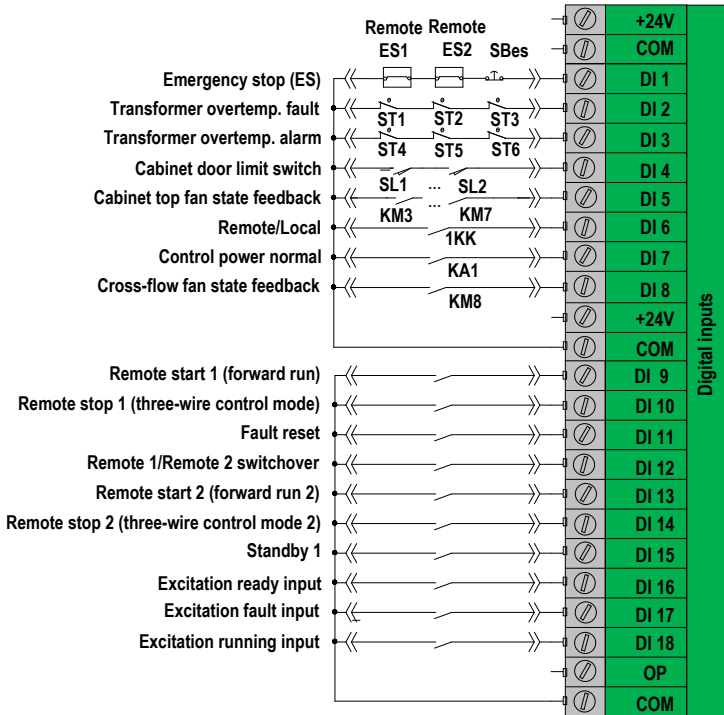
Remote ES1
Remote ES2
SBes

Emergency stop (ES)
Transformer overtemp. fault
Transformer overtemp. alarm
Cabinet door limit switch
Cabinet top fan state feedback
Remote/Local
Control power normal
Cross-flow fan state feedback

ST1 ST2 ST3
ST4 ST5 ST6
SL1 ... SL2
KM3 ... KM7
1KK
KA1
KM8

Remote start 1 (forward run)
Remote stop 1 (three-wire control mode)
Fault reset
Remote 1/Remote 2 switchover
Remote start 2 (forward run 2)
Remote stop 2 (three-wire control mode 2)
Standby 1
Excitation ready input
Excitation fault input
Excitation running input

+24V
COM
DI 1
DI 2
DI 3
DI 4
DI 5
DI 6
DI 7
DI 8
+24V
COM
DI 9
DI 10
DI 11
DI 12
DI 13
DI 14
DI 15
DI 16
DI 17
DI 18
OP
COM

Digital inputs